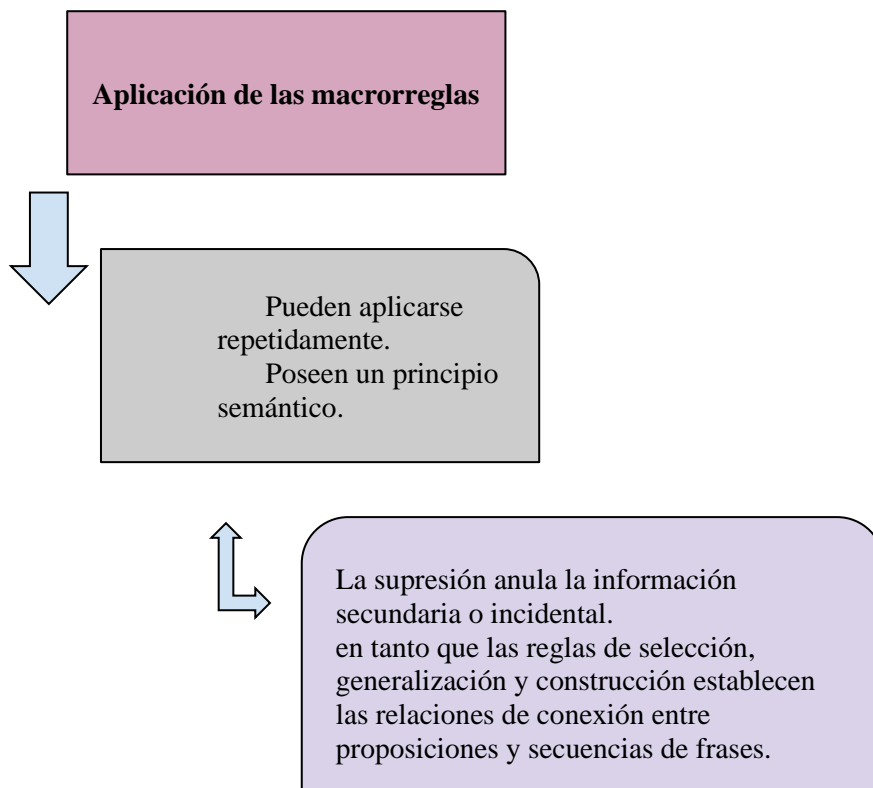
**Aplicación de las macrorreglas**

Pueden aplicarse repetidamente.
Poseen un principio semántico.

La supresión anula la información secundaria o incidental.
en tanto que las reglas de selección, generalización y construcción establecen las relaciones de conexión entre proposiciones y secuencias de frases.